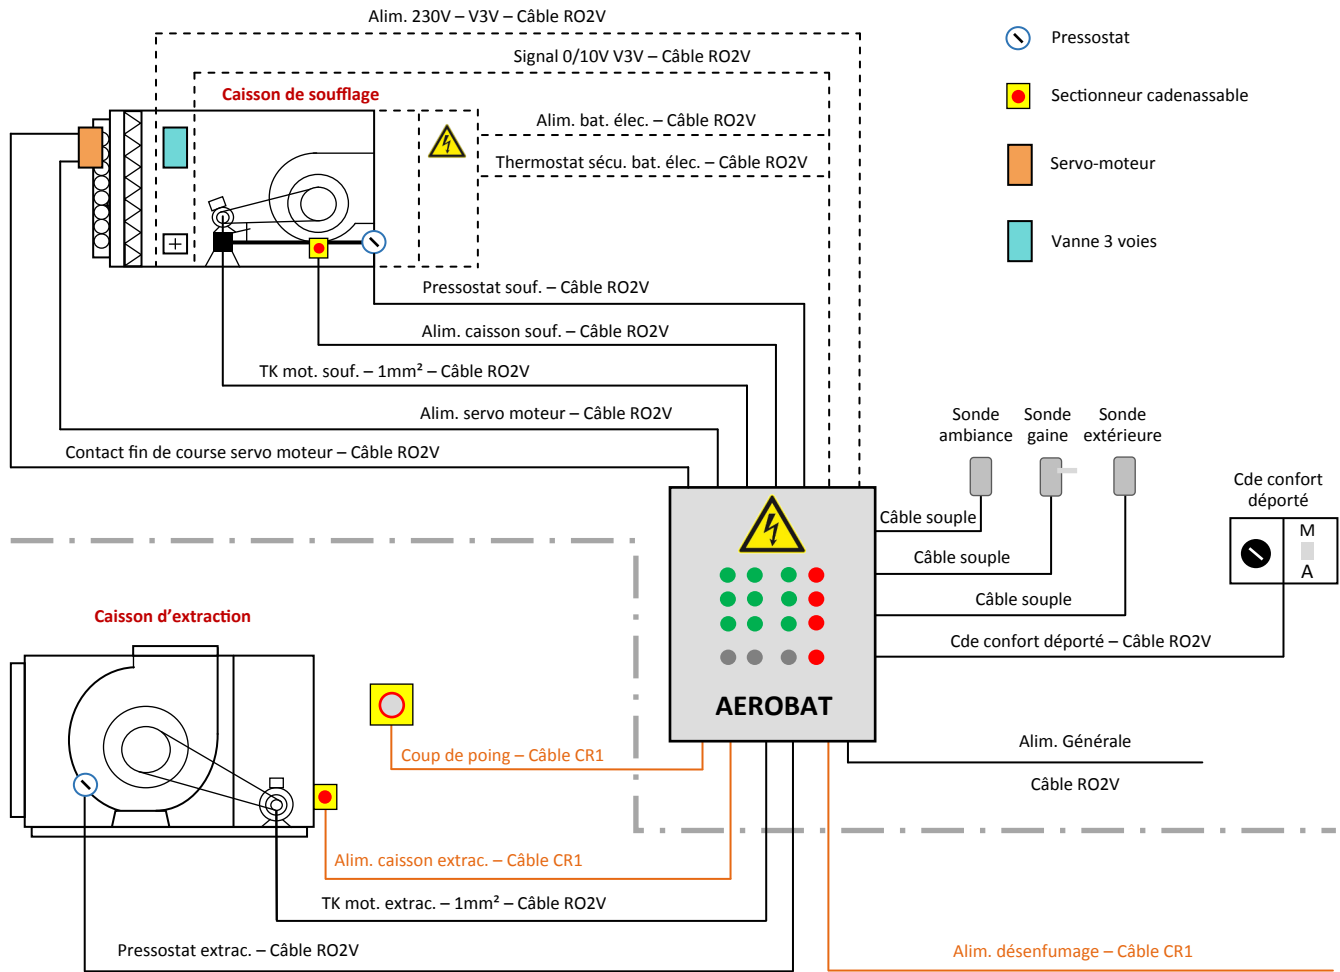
Alim. 230V – V3V – Câble RO2V

Signal 0/10V V3V – Câble RO2V

Caisson de soufflage

Alim. bat. élec. – Câble RO2V

Thermostat sécu. bat. élec. – Câble RO2V

Pressostat

Sectionneur cadenassable

Servo-moteur

Vanne 3 voies

Pressostat souf. – Câble RO2V

Alim. caisson souf. – Câble RO2V

TK mot. souf. – 1mm² – Câble RO2V

Alim. servo moteur – Câble RO2V

Contact fin de course servo moteur – Câble RO2V

Sonde ambiance

Sonde gaine

Sonde extérieure

Cde confort déporté

Câble souple

Câble souple

Câble souple

M

A

Cde confort déporté – Câble RO2V

Caisson d'extraction

AEROBAT

Coup de poing – Câble CR1

Alim. Générale

Câble RO2V

Alim. caisson extrac. – Câble CR1

TK mot. extrac. – 1mm² – Câble RO2V

Pressostat extrac. – Câble RO2V

Alim. désenfumage – Câble CR1